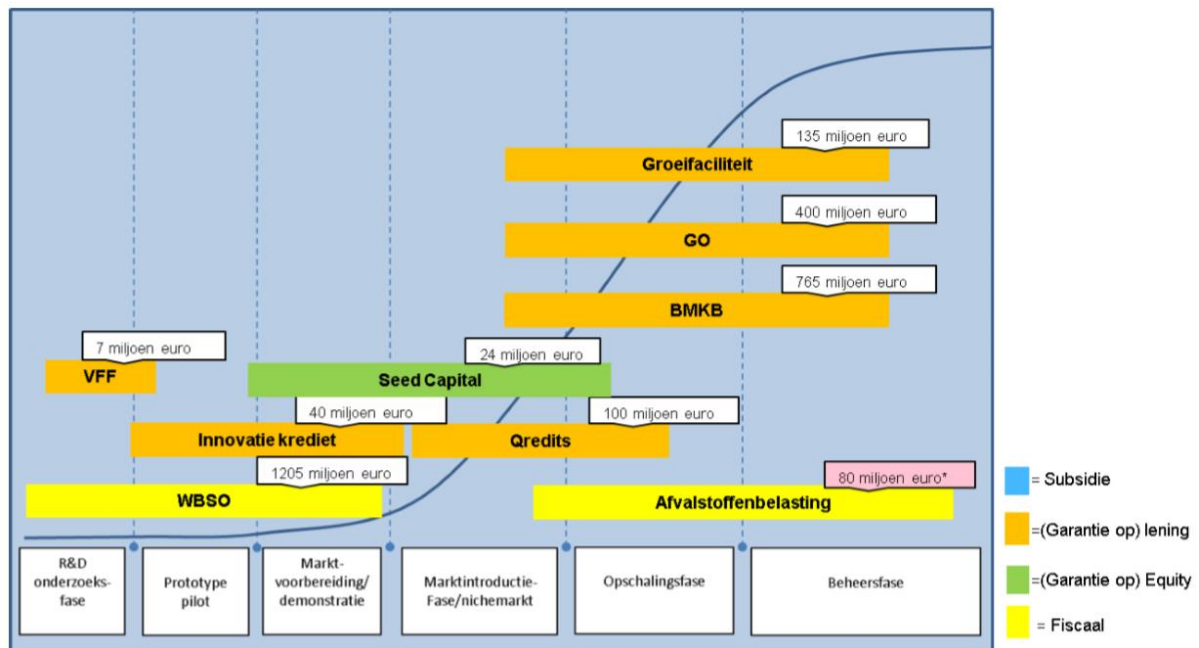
135 miljoen euro
Groeifaciliteit
400 miljoen euro
GO
765 miljoen euro
BMKB
7 miljoen euro
VFF
24 miljoen euro
Seed Capital
40 miljoen euro
Innovatie krediet
100 miljoen euro
Qredits
1205 miljoen euro
WBSO
80 miljoen euro*
Afvalstoffenbelasting

| R&D onderzoeksfase | Prototype pilot | Marktvoorbereiding/ demonstratie | Marktintroductie-Fase/nichemarkt | Opschalingsfase | Beheersfase |
|---|---|---|---|---|---|

= Subsidie
=(Garantie op) lening
=(Garantie op) Equity
= Fiscaal